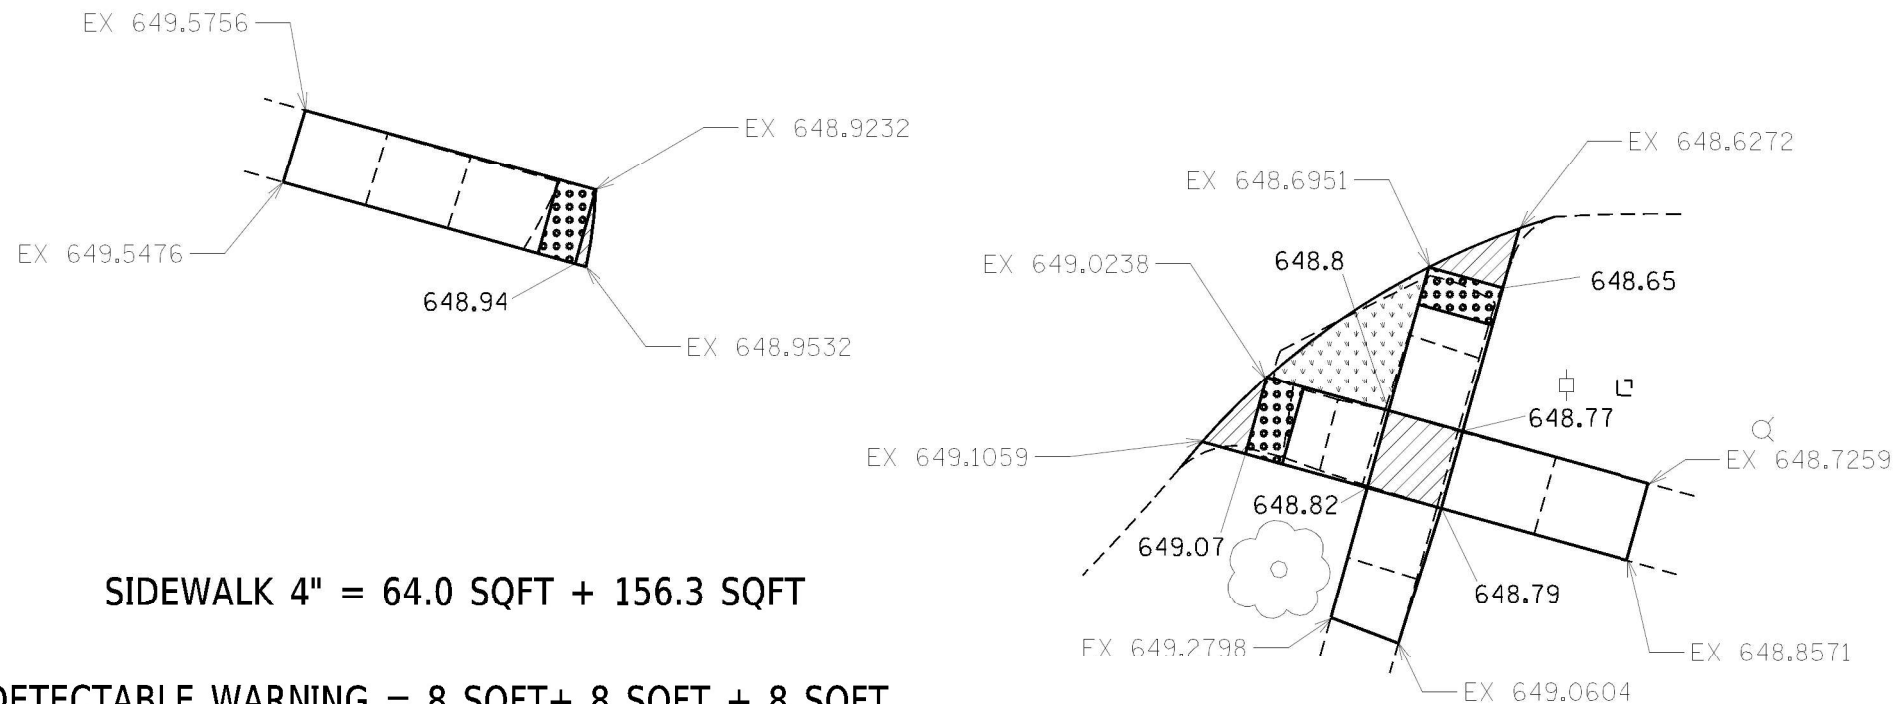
EX 649.5756

EX 648.9232

EX 649.5476

648.94

EX 648.9532

EX 648.6272

EX 648.6951

EX 649.0238

648.8

648.65

648.77

EX 649.1059

EX 648.7259

648.82

649.07

648.79

SIDEWALK 4" = 64.0 SQFT + 156.3 SQFT

EX 649.2798

EX 648.8571

EX 649.0604

DETECTABLE WARNING = 8 SQFT+ 8 SQFT + 8 SQFT